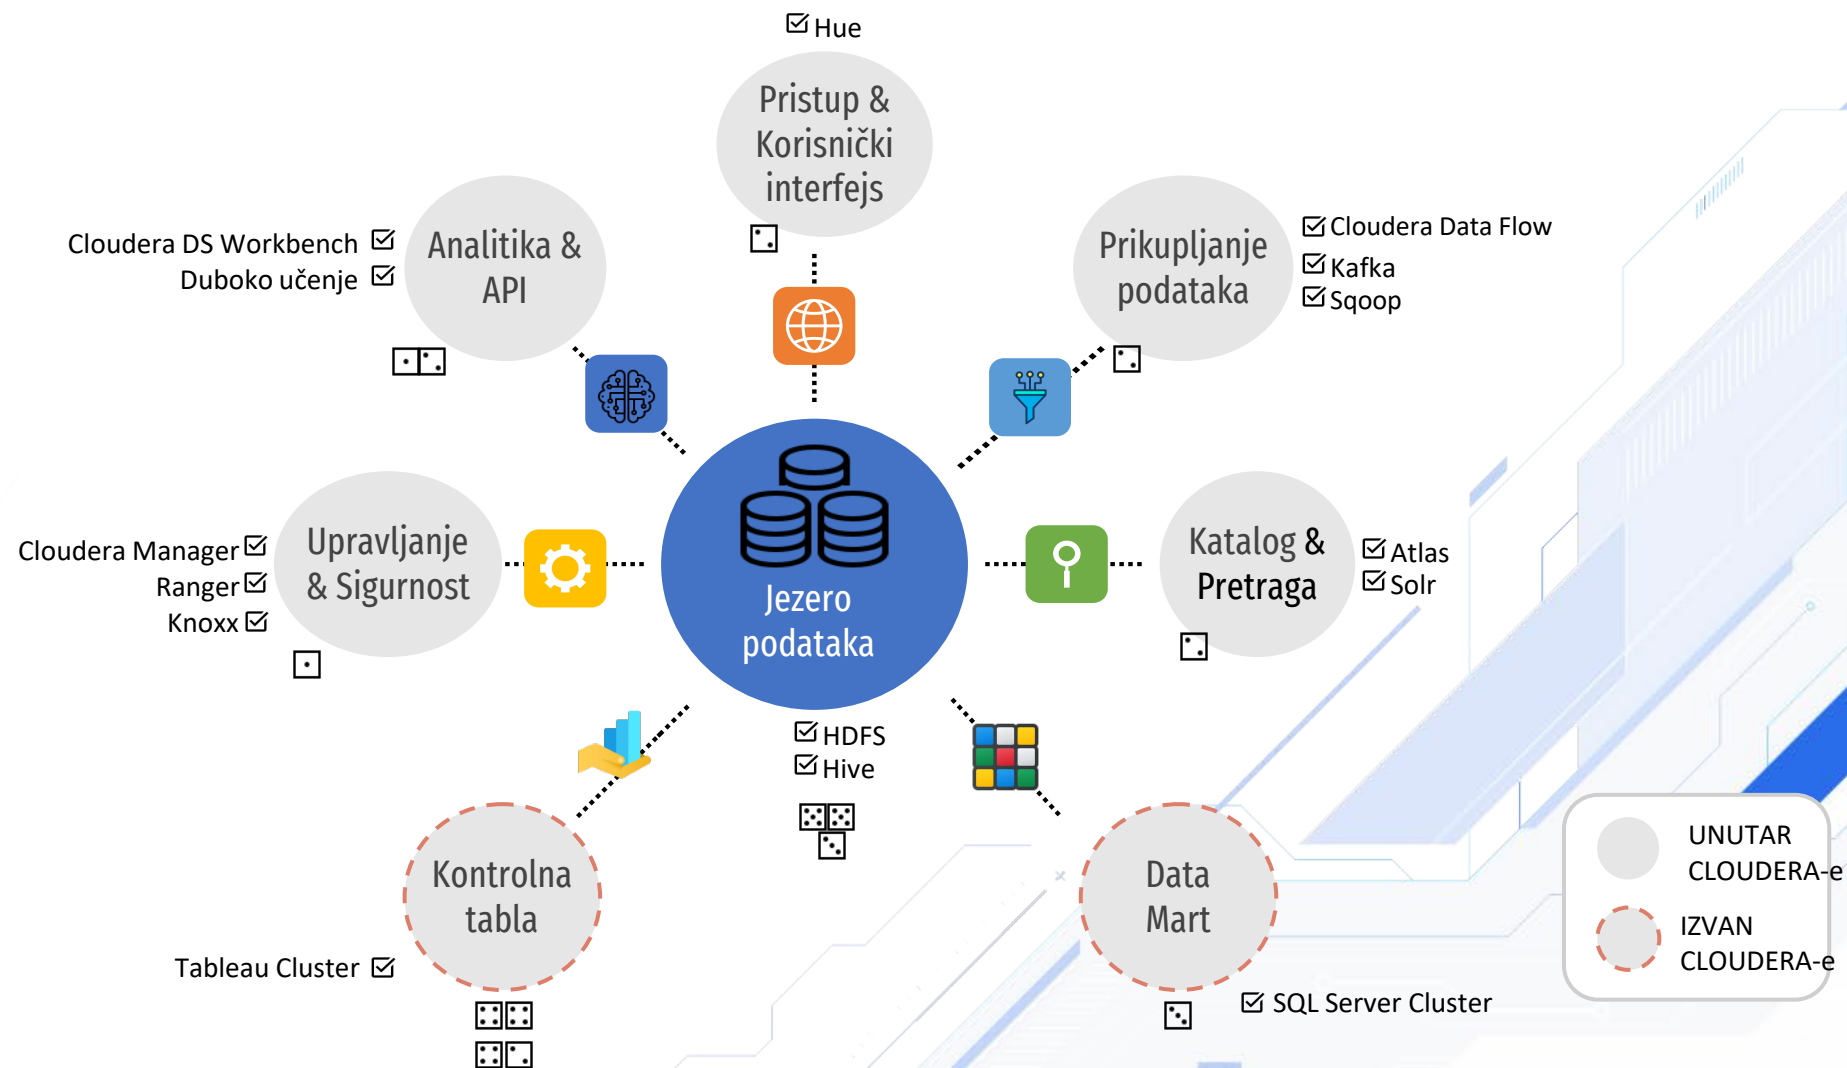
☑ Hue

Pristup & Korisnički interfejs

Cloudera DS Workbench ☑
Duboko učenje ☑

Analitika & API

Prikupljanje podataka

☑ Cloudera Data Flow
☑ Kafka
☑ Sqoop

Cloudera Manager ☑
Ranger ☑
Knoxx ☑

Upravljanje & Sigurnost

Jezero podataka

Katalog & Pretraga

☑ Atlas
☑ Solr

☑ HDFS
☑ Hive

Kontrolna tabla

Tableau Cluster ☑

Data Mart

☑ SQL Server Cluster

UNUTAR CLOUDERA-e

IZVAN CLOUDERA-e